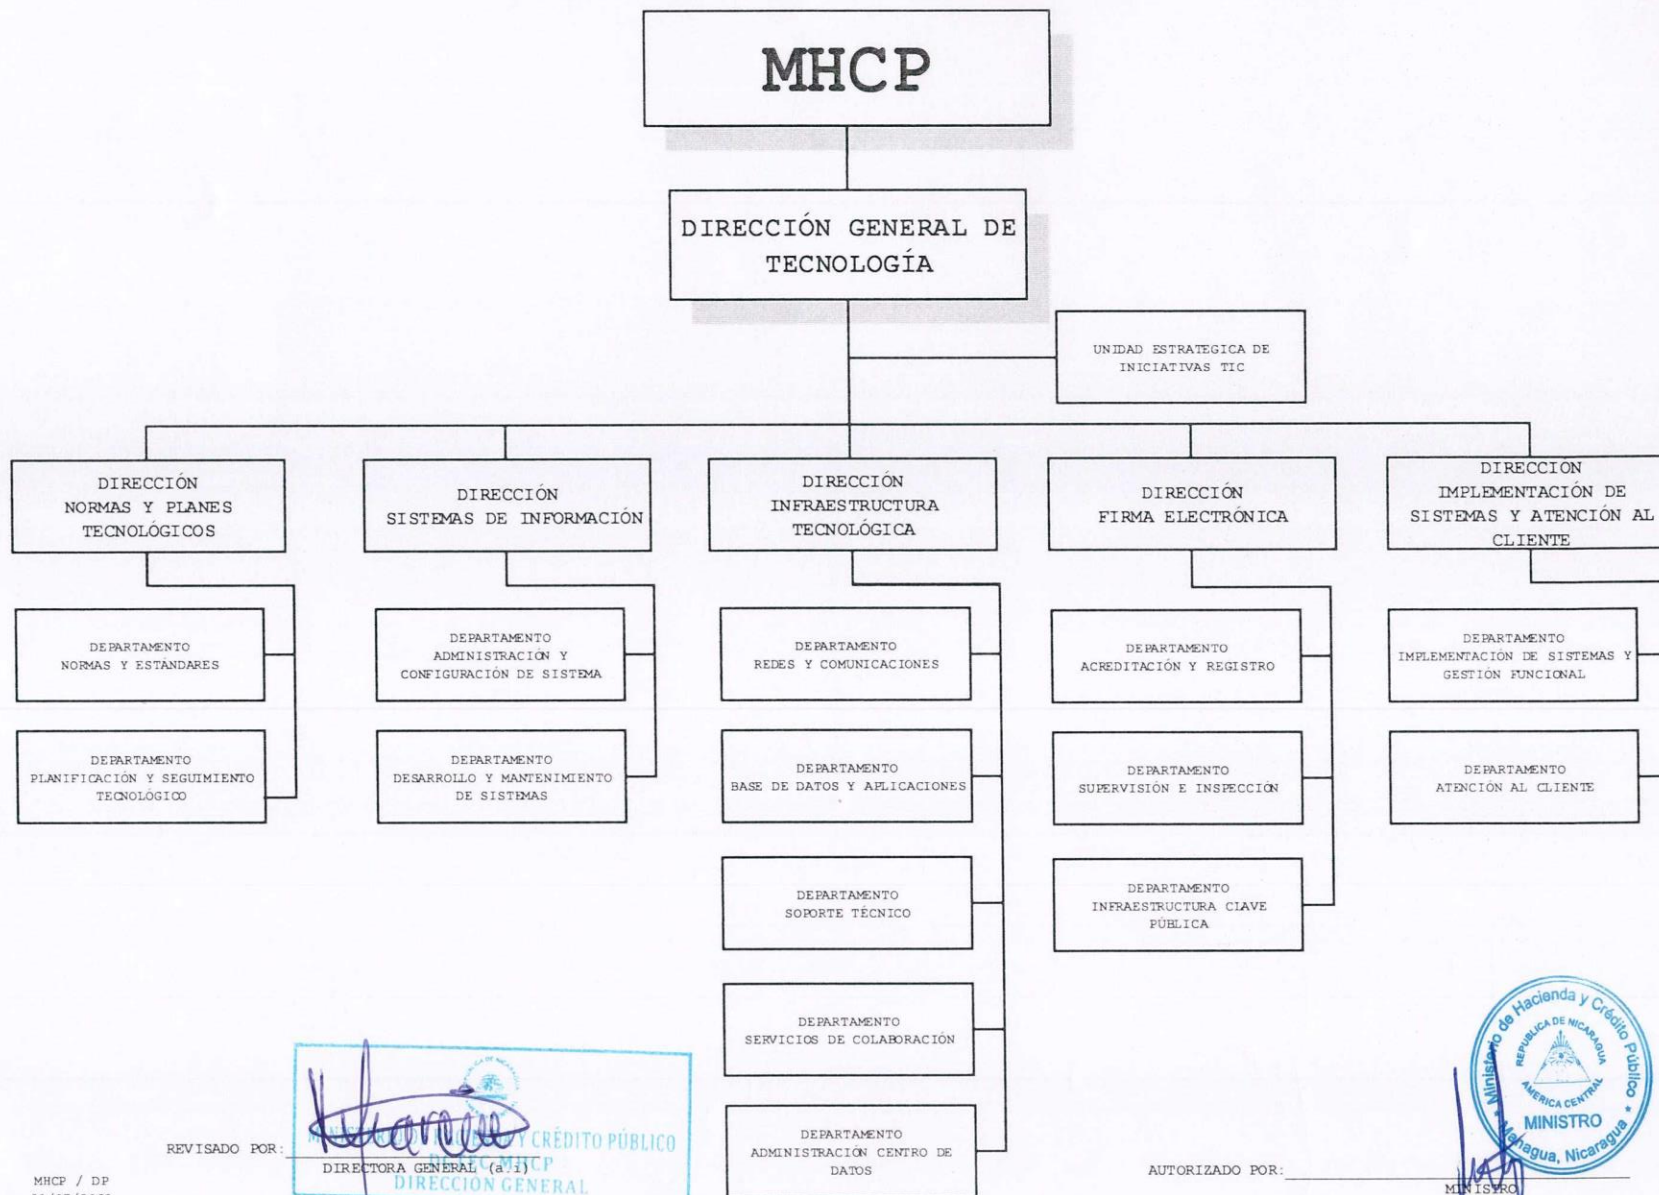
MHCP

DIRECCIÓN GENERAL DE TECNOLOGÍA

UNIDAD ESTRATEGICA DE INICIATIVAS TIC

DIRECCIÓN NORMAS Y PLANES TECNOLÓGICOS

DEPARTAMENTO NORMAS Y ESTANDARES

DEPARTAMENTO PLANIFICACIÓN Y SEGUIMIENTO TECNOLÓGICO

DIRECCIÓN SISTEMAS DE INFORMACIÓN

DEPARTAMENTO ADMINISTRACIÓN Y CONFIGURACIÓN DE SISTEMA

DEPARTAMENTO DESARROLLO Y MANTENIMIENTO DE SISTEMAS

DIRECCIÓN INFRAESTRUCTURA TECNOLÓGICA

DEPARTAMENTO REDES Y COMUNICACIONES

DEPARTAMENTO BASE DE DATOS Y APLICACIONES

DEPARTAMENTO SOPORTE TÉCNICO

DEPARTAMENTO SERVICIOS DE COLABORACIÓN

DEPARTAMENTO ADMINISTRACIÓN CENTRO DE DATOS

DIRECCIÓN FIRMA ELECTRÓNICA

DEPARTAMENTO ACREDITACIÓN Y REGISTRO

DEPARTAMENTO SUPERVISIÓN E INSPECCIÓN

DEPARTAMENTO INFRAESTRUCTURA CLAVE PÚBLICA

DIRECCIÓN IMPLEMENTACIÓN DE SISTEMAS Y ATENCIÓN AL CLIENTE

DEPARTAMENTO IMPLEMENTACIÓN DE SISTEMAS Y GESTIÓN FUNCIONAL

DEPARTAMENTO ATENCIÓN AL CLIENTE

REVISADO POR: DIRECTORA GENERAL (a.i)

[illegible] Y CRÉDITO PÚBLICO DGTC MHCP DIRECCIÓN GENERAL

MHCP / DP
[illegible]

AUTORIZADO POR: MINISTRO

Ministerio de Hacienda y Crédito Público REPUBLICA DE NICARAGUA AMERICA CENTRAL MINISTRO Managua, Nicaragua